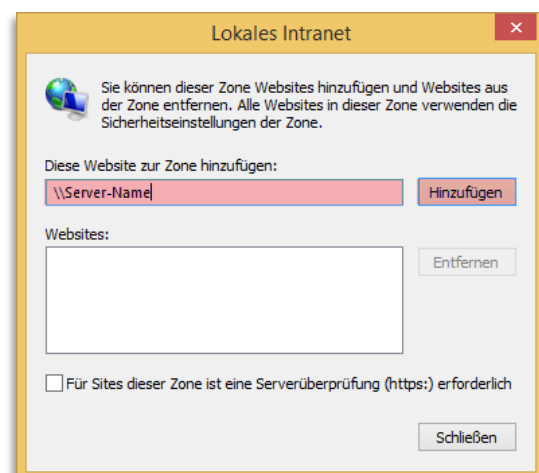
Lokales Intranet

Sie können dieser Zone Websites hinzufügen und Websites aus der Zone entfernen. Alle Websites in dieser Zone verwenden die Sicherheitseinstellungen der Zone.

Diese Website zur Zone hinzufügen:

\\Server-Name

Hinzufügen

Websites:

Entfernen

Für Sites dieser Zone ist eine Serverüberprüfung (https:) erforderlich

Schließen